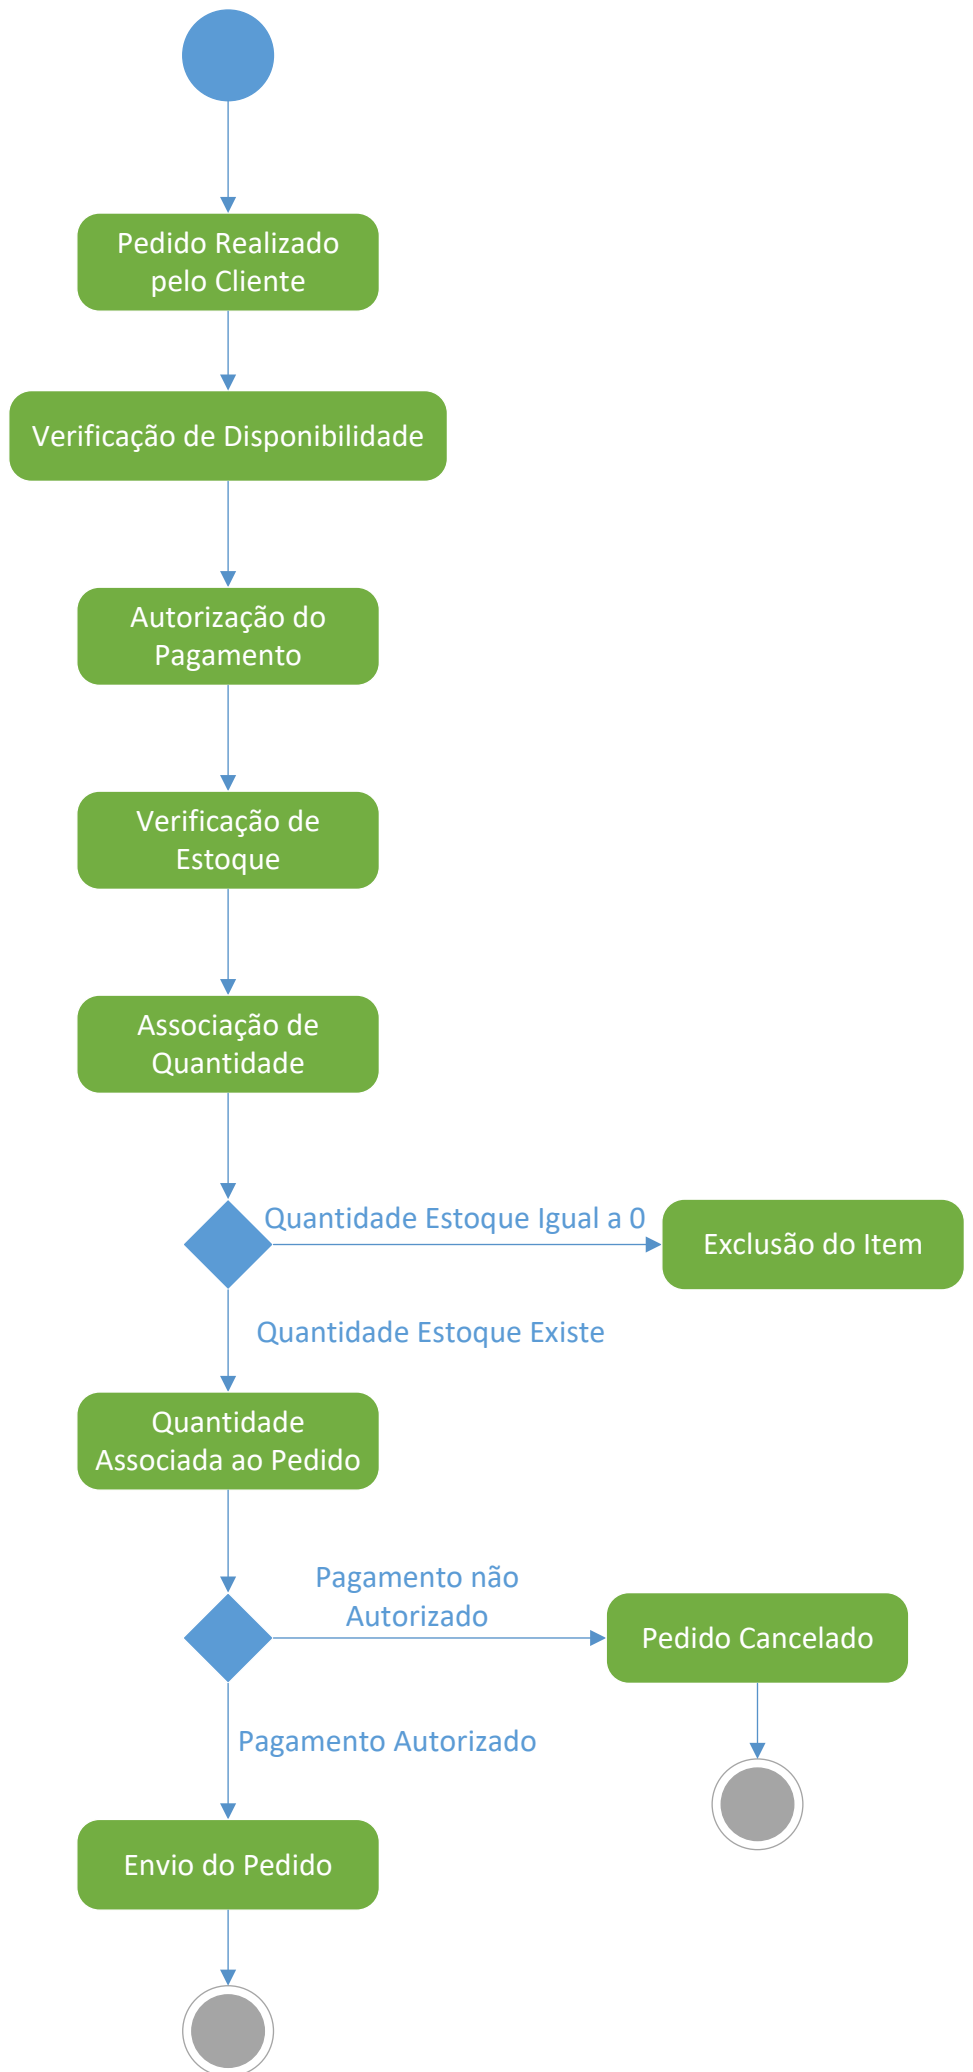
Pedido Realizado pelo Cliente

Verificação de Disponibilidade

Autorização do Pagamento

Verificação de Estoque

Associação de Quantidade

Quantidade Estoque Igual a 0

Exclusão do Item

Quantidade Estoque Existe

Quantidade Associada ao Pedido

Pagamento não Autorizado

Pedido Cancelado

Pagamento Autorizado

Envio do Pedido